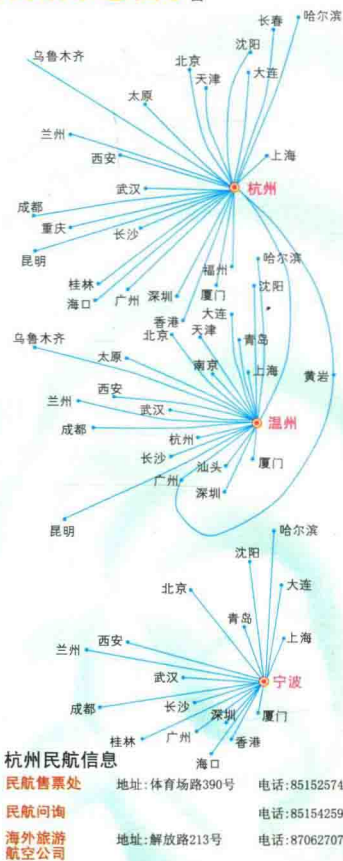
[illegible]

哈尔滨
长春
沈阳
乌鲁木齐
北京
天津
大连
太原
兰州
西安
上海
杭州
武汉
成都
重庆
长沙
昆明
桂林
海口
广州
深圳
福州
厦门
哈尔滨
沈阳
香港
北京
天津
大连
青岛
乌鲁木齐
太原
南京
上海
黄岩
西安
兰州
武汉
温州
成都
杭州
长沙
汕头
厦门
广州
深圳
昆明
哈尔滨
沈阳
大连
北京
青岛
上海
西安
兰州
武汉
宁波
成都
长沙
深圳
厦门
桂林
广州
香港
海口

杭州民航信息
民航售票处 地址:体育场路390号 电话:85152574
民航问询 电话:85154259
海外旅游航空公司 地址:解放路213号 电话:87062707